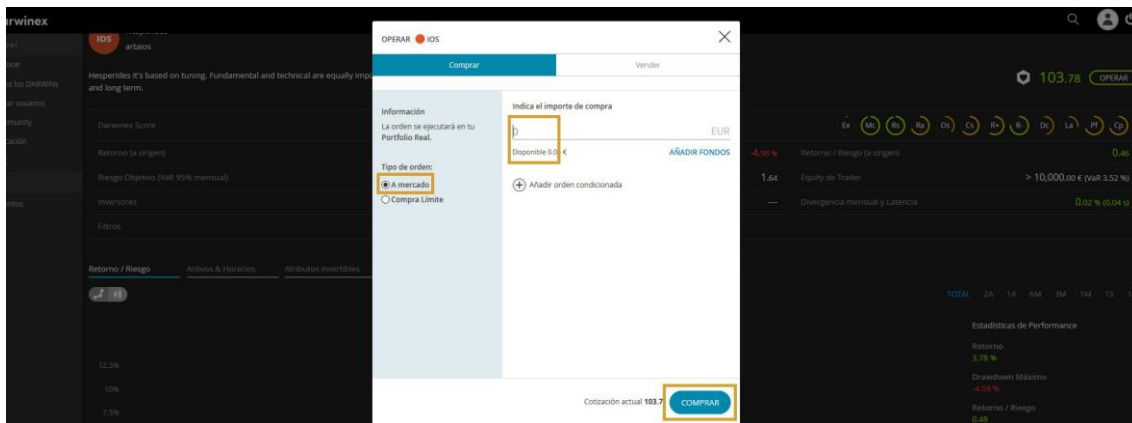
rwinex

IOS
artaios

Hesperides it's based on tuning. Fundamental and technical are equally imp and long term.

Darwinex Score
Retorno (a origen)
Riesgo Objetivo (VaR 95% mensual)
Inversores
Filtros

Retorno / Riesgo
Activos & Horarios
Atributos invertibles

12.5%
10%
7.5%

OPERAR IOS

Comprar
Vender

Información
La orden se ejecutará en tu Portfolio Real.

Tipo de orden:
A mercado
Compra Límite

Indica el importe de compra
0
EUR
Disponible 0.00 €
AÑADIR FONDOS

Añadir orden condicionada

Cotización actual 103.7
COMPRAR

103.78
OPERAR

Ex Mc Rs Ra Os Cs R+ R- Dc La Pf Cp

-4.59 %
Retorno / Riesgo (a origen)
0.46
1.64
Equity de Trader
> 10,000.00 € (VaR 3.52 %)
—
Divergencia mensual y Latencia
0.02 % (0.04 s)

TOTAL 2A 1A 6M 3M 1M 1S 1

Estadísticas de Performance
Retorno
3.78 %
Drawdown Máximo
-4.59 %
Retorno / Riesgo
0.48